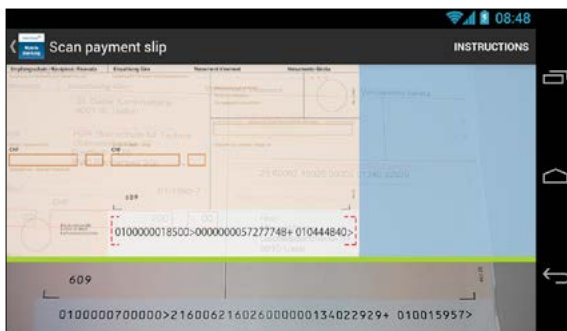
08:48

Scan payment slip

INSTRUCTIONS

Empfangsschein / Récépissé / Ricevuta

Einzahlung Giro

Versement Virement

Versamento Girata

CHF

CHF

609

0100000018500>000000057277748+ 010444840>

609

0100000700000>216006216026000000134022929+ 010015957>